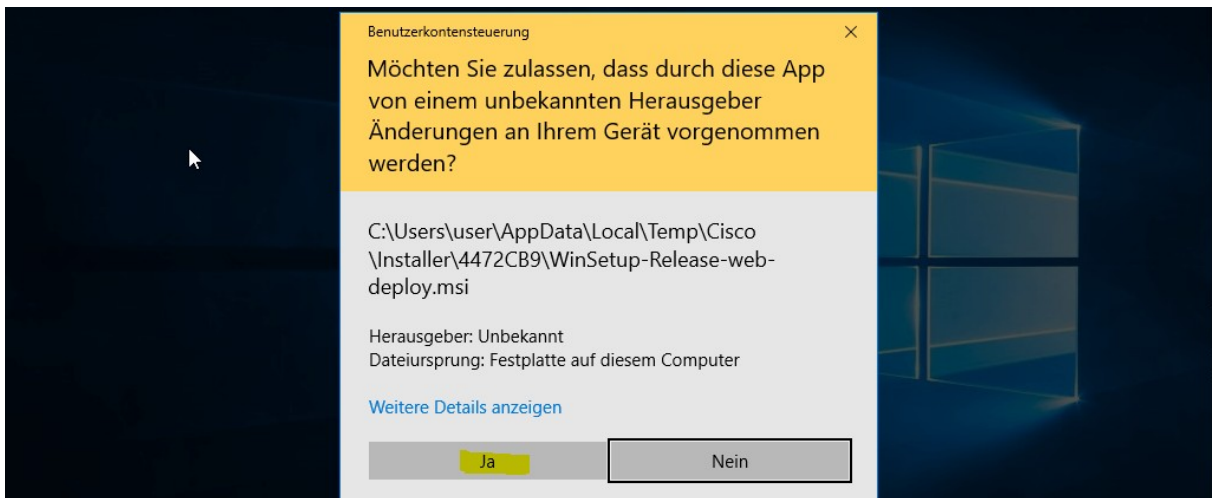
Benutzerkontensteuerung

×

Möchten Sie zulassen, dass durch diese App von einem unbekannten Herausgeber Änderungen an Ihrem Gerät vorgenommen werden?

C:\Users\user\AppData\Local\Temp\Cisco\Installer\4472CB9\WinSetup-Release-web-deploy.msi

Herausgeber: Unbekannt
Dateiursprung: Festplatte auf diesem Computer

Weitere Details anzeigen

Ja

Nein